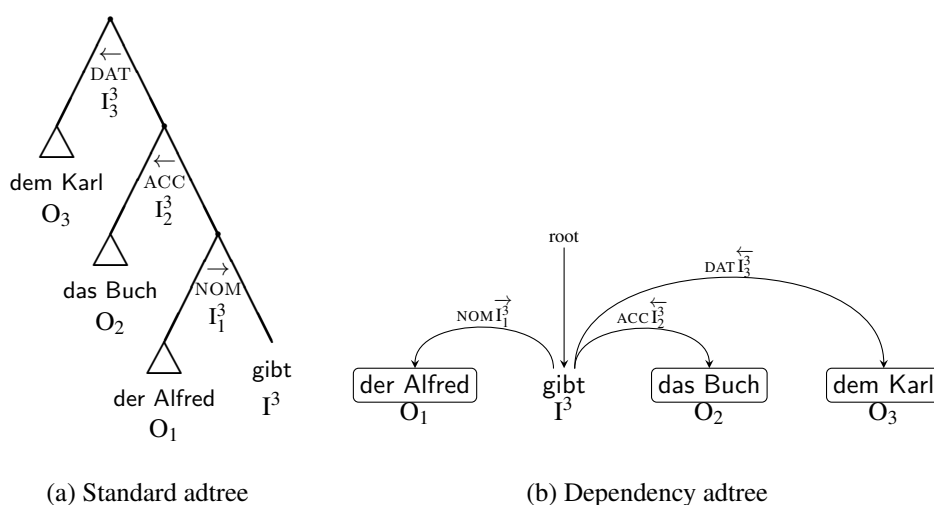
$\overleftarrow{\text{DAT}}$
$I_3^3$

dem Karl
$O_3$

$\overleftarrow{\text{ACC}}$
$I_2^3$

das Buch
$O_2$

$\overrightarrow{\text{NOM}}$
$I_1^3$

der Alfred
$O_1$

gibt
$I^3$

root

$\text{DAT}\,\overleftarrow{I_3^3}$

$\text{NOM}\,\overrightarrow{I_1^3}$

$\text{ACC}\,\overleftarrow{I_2^3}$

der Alfred
$O_1$

gibt
$I^3$

das Buch
$O_2$

dem Karl
$O_3$

(a) Standard adtree

(b) Dependency adtree